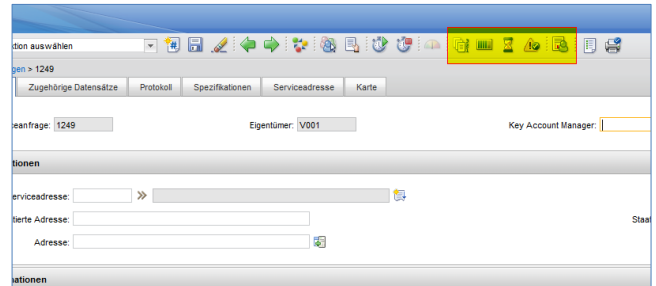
tion auswählen

gen > 1249

Zugehörige Datensätze | Protokoll | Spezifikationen | Serviceadresse | Karte

ceanfrage: 1249

Eigentümer: V001

Key Account Manager:

tionen

erviceadresse:

tierte Adresse:

Staa

Adresse:

ationen